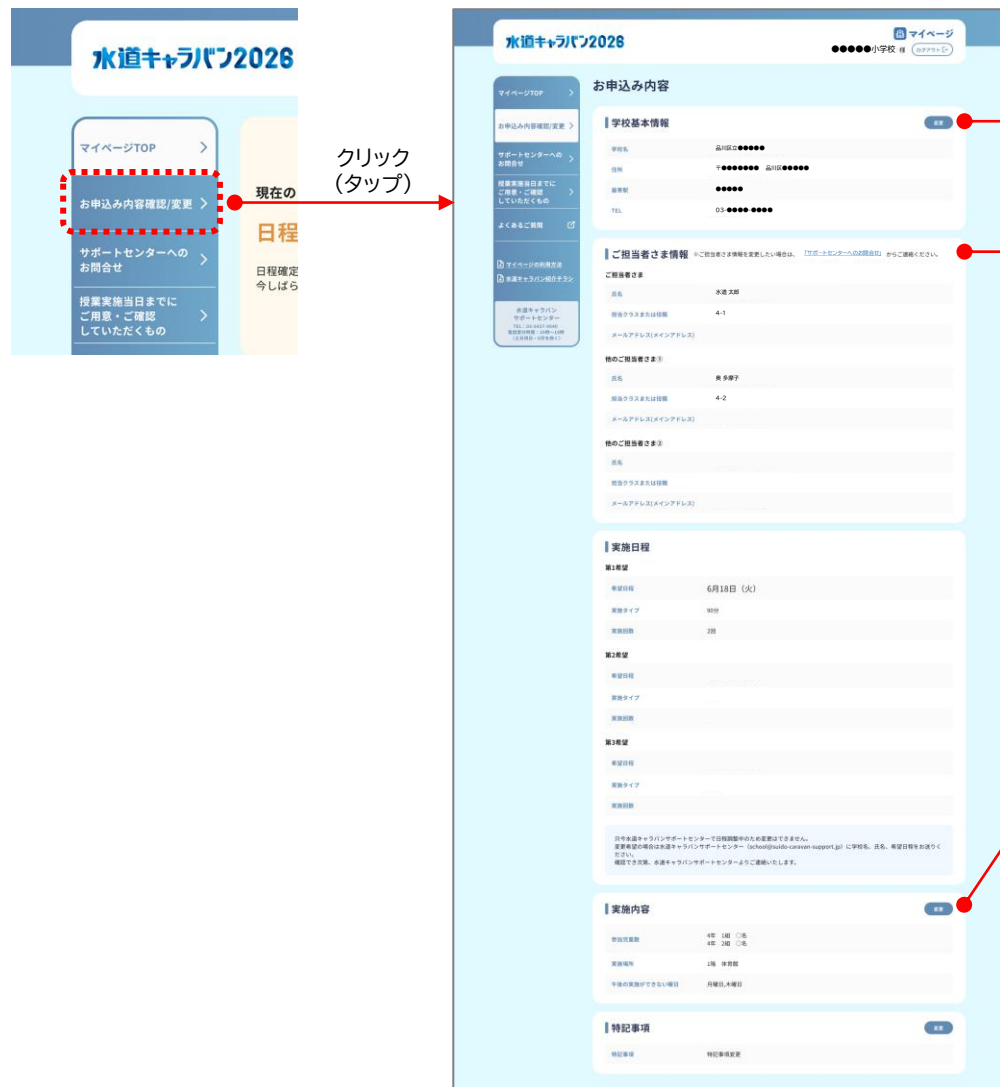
水道キャラバン2026

マイページTOP

お申込み内容確認/変更

サポートセンターへのお問合せ

授業実施当日までにご用意・ご確認していただくもの

現在の

日程

日程確定
今しばら

クリック
（タップ）

水道キャラバン2026

マイページ
●●●●●小学校 様 ログアウト

マイページTOP
お申込み内容確認/変更
サポートセンターへのお問合せ
授業実施当日までにご用意・ご確認していただくもの
よくあるご質問

マイページの利用方法
水道キャラバン紹介チラシ

水道キャラバン
サポートセンター
TEL：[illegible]
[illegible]

お申込み内容

学校基本情報
変更

| | |
|---|---|
| 学校名 | 品川区立●●●●● |
| 住所 | 〒●●●●●●● 品川区●●●●● |
| 最寄駅 | ●●●●● |
| TEL | 03-●●●●-●●●● |

ご担当者さま情報 ※ご担当者さま情報を変更したい場合は、「サポートセンターへのお問合せ」からご連絡ください。

ご担当者さま

| | |
|---|---|
| 氏名 | 水道 太郎 |
| 担当クラスまたは役職 | 4-1 |
| メールアドレス(メインアドレス) | |

他のご担当者さま①

| | |
|---|---|
| 氏名 | 奥 多摩子 |
| 担当クラスまたは役職 | 4-2 |
| メールアドレス(メインアドレス) | |

他のご担当者さま②

| | |
|---|---|
| 氏名 | |
| 担当クラスまたは役職 | |
| メールアドレス(メインアドレス) | |

実施日程

第1希望

| | |
|---|---|
| 希望日程 | 6月18日（火） |
| 実施タイプ | 90分 |
| 実施回数 | 2回 |

第2希望

| | |
|---|---|
| 希望日程 | |
| 実施タイプ | |
| 実施回数 | |

第3希望

| | |
|---|---|
| 希望日程 | |
| 実施タイプ | |
| 実施回数 | |

只今水道キャラバンサポートセンターで日程調整中のため変更はできません。
変更希望の場合は水道キャラバンサポートセンター（school@suido-caravan-support.jp）に学校名、氏名、希望日程をお送りください。
確認でき次第、水道キャラバンサポートセンターよりご連絡いたします。

実施内容
変更

| | |
|---|---|
| 参加児童数 | 4年 1組 ○名<br>4年 2組 ○名 |
| 実施場所 | 1階 体育館 |
| 午後の実施ができない曜日 | 月曜日,木曜日 |

特記事項
変更

| | |
|---|---|
| 特記事項 | 特記事項変更 |